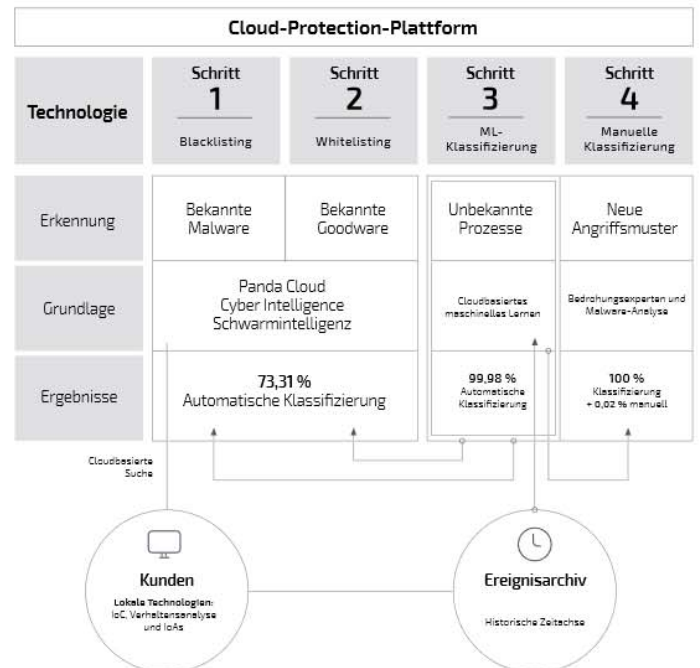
Cloud-Protection-Plattform

| Technologie | Schritt 1 Blacklisting | Schritt 2 Whitelisting | Schritt 3 ML-Klassifizierung | Schritt 4 Manuelle Klassifizierung |
|---|---|---|---|---|
| Erkennung | Bekannte Malware | Bekannte Goodware | Unbekannte Prozesse | Neue Angriffsmuster |
| Grundlage | Panda Cloud Cyber Intelligence Schwarmintelligenz | | Cloudbasiertes maschinelles Lernen | Bedrohungsexperten und Malware-Analyse |
| Ergebnisse | 73,31 % Automatische Klassifizierung | | 99,98 % Automatische Klassifizierung | 100 % Klassifizierung + 0,02 % manuell |

Cloudbasierte Suche

Kunden
Lokale Technologien: IoC, Verhaltensanalyse und IoAs

Ereignisarchiv
Historische Zeitachse